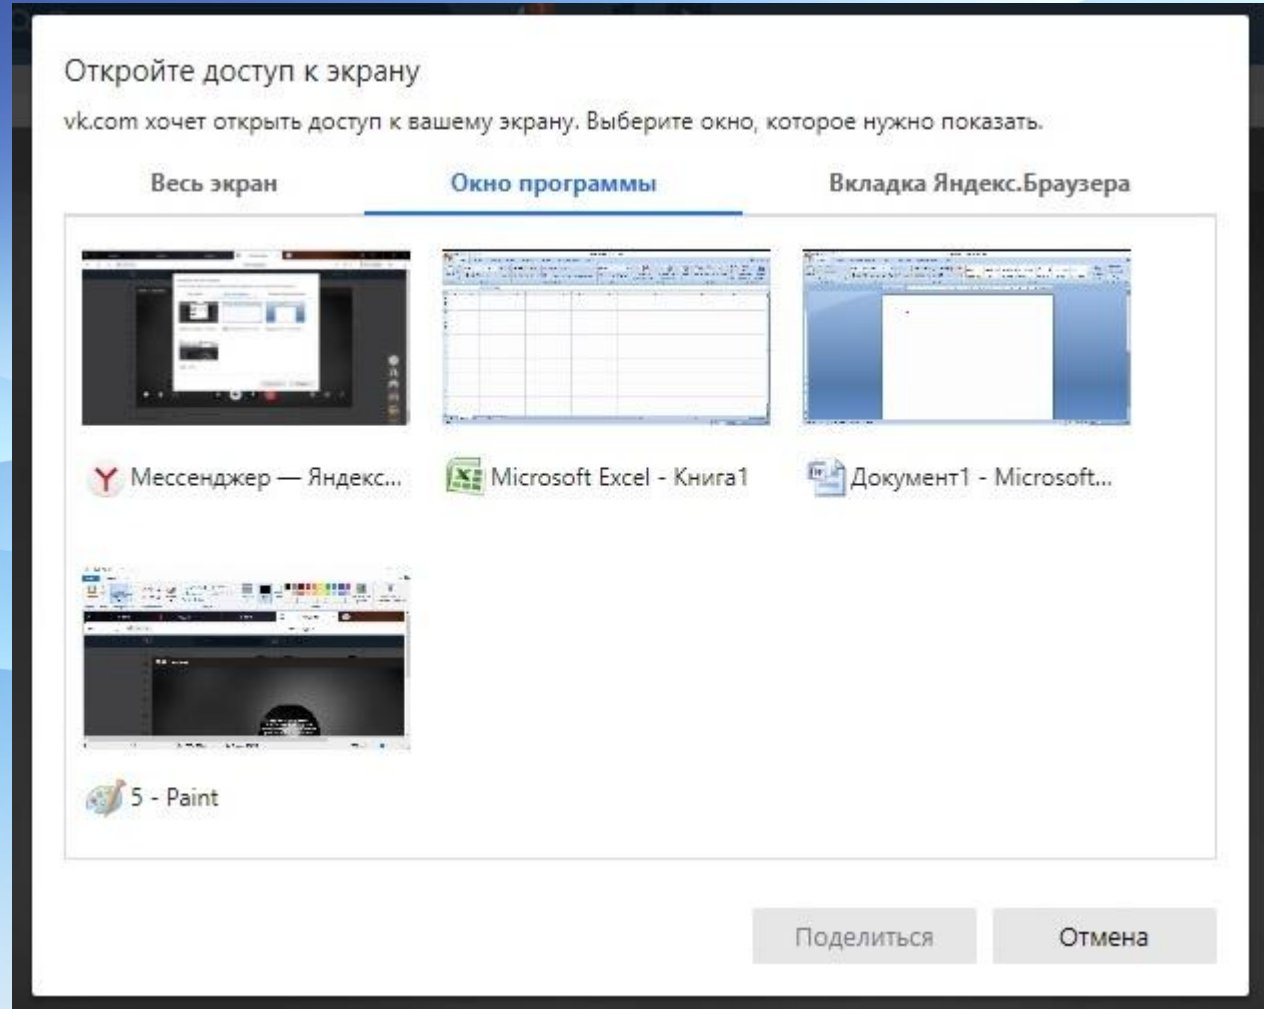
Откройте доступ к экрану

vk.com хочет открыть доступ к вашему экрану. Выберите окно, которое нужно показать.

Весь экран
Окно программы
Вкладка Яндекс.Браузера

Мессенджер — Яндекс...
Microsoft Excel - Книга1
Документ1 - Microsoft...
5 - Paint

Поделиться
Отмена